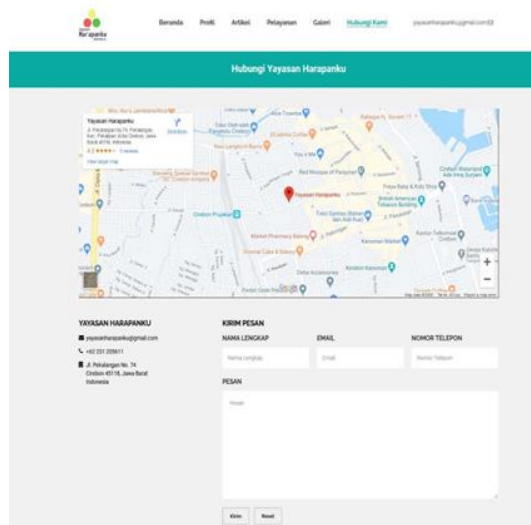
Harapanku

Beranda Profil Artikel Pelayanan Galeri Hubungi Kami yayasanharapanku@gmail.com

Hubungi Yayasan Harapanku

Yayasan Harapanku
Jl. Pekalangan No.74, Pekalangan, Kec. Pekalipan, Kota Cirebon, Jawa Barat 45118, Indonesia
Directions
4.3 ★★★★ 11 reviews
View larger map

Yayasan Harapanku
Cirebon Plaza
Google

YAYASAN HARAPANKU
yayasanharapanku@gmail.com
+62 231 205611
Jl. Pekalangan No. 74 Cirebon 45118, Jawa Barat Indonesia

KIRIM PESAN
NAMA LENGKAP
Nama Lengkap
EMAIL
Email
NOMOR TELEPON
Nomor Telepon
PESAN
Pesan

Kirim Reset